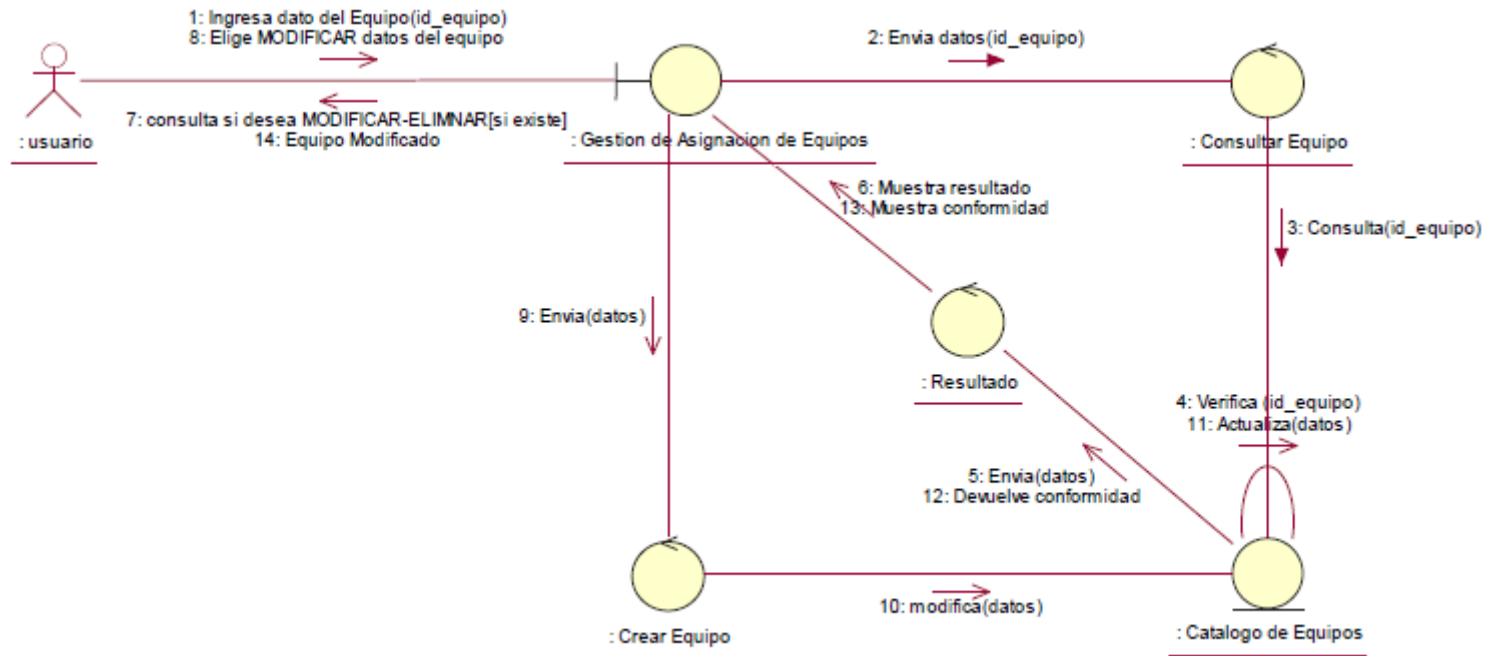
1: Ingresa dato del Equipo(id_equipo)
8: Elige MODIFICAR datos del equipo

2: Envia datos(id_equipo)

7: consulta si desea MODIFICAR-ELIMNAR[si existe]
14: Equipo Modificado

: usuario

: Gestion de Asignacion de Equipos

: Consultar Equipo

6: Muestra resultado
13: Muestra conformidad

3: Consulta(id_equipo)

9: Envia(datos)

: Resultado

4: Verifica (id_equipo)
11: Actualiza(datos)

5: Envia(datos)
12: Devuelve conformidad

10: modifica(datos)

: Crear Equipo

: Catalogo de Equipos